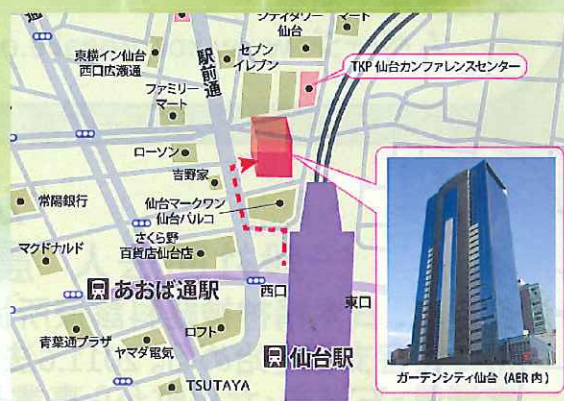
通

シティタワー
仙台

マート

東横イン仙台
西口広瀬通

駅
前
通

セブン
イレブン

TKP 仙台カンファレンスセンター

ファミリー
マート

ローソン

吉野家

常陽銀行

仙台マークワン
仙台パルコ

マクドナルド

さくら野
百貨店仙台店

あおば通駅

西口

東口

青葉通プラザ

ロフト

ヤマダ電気

仙台駅

TSUTAYA

ガーデンシティ仙台（AER 内）